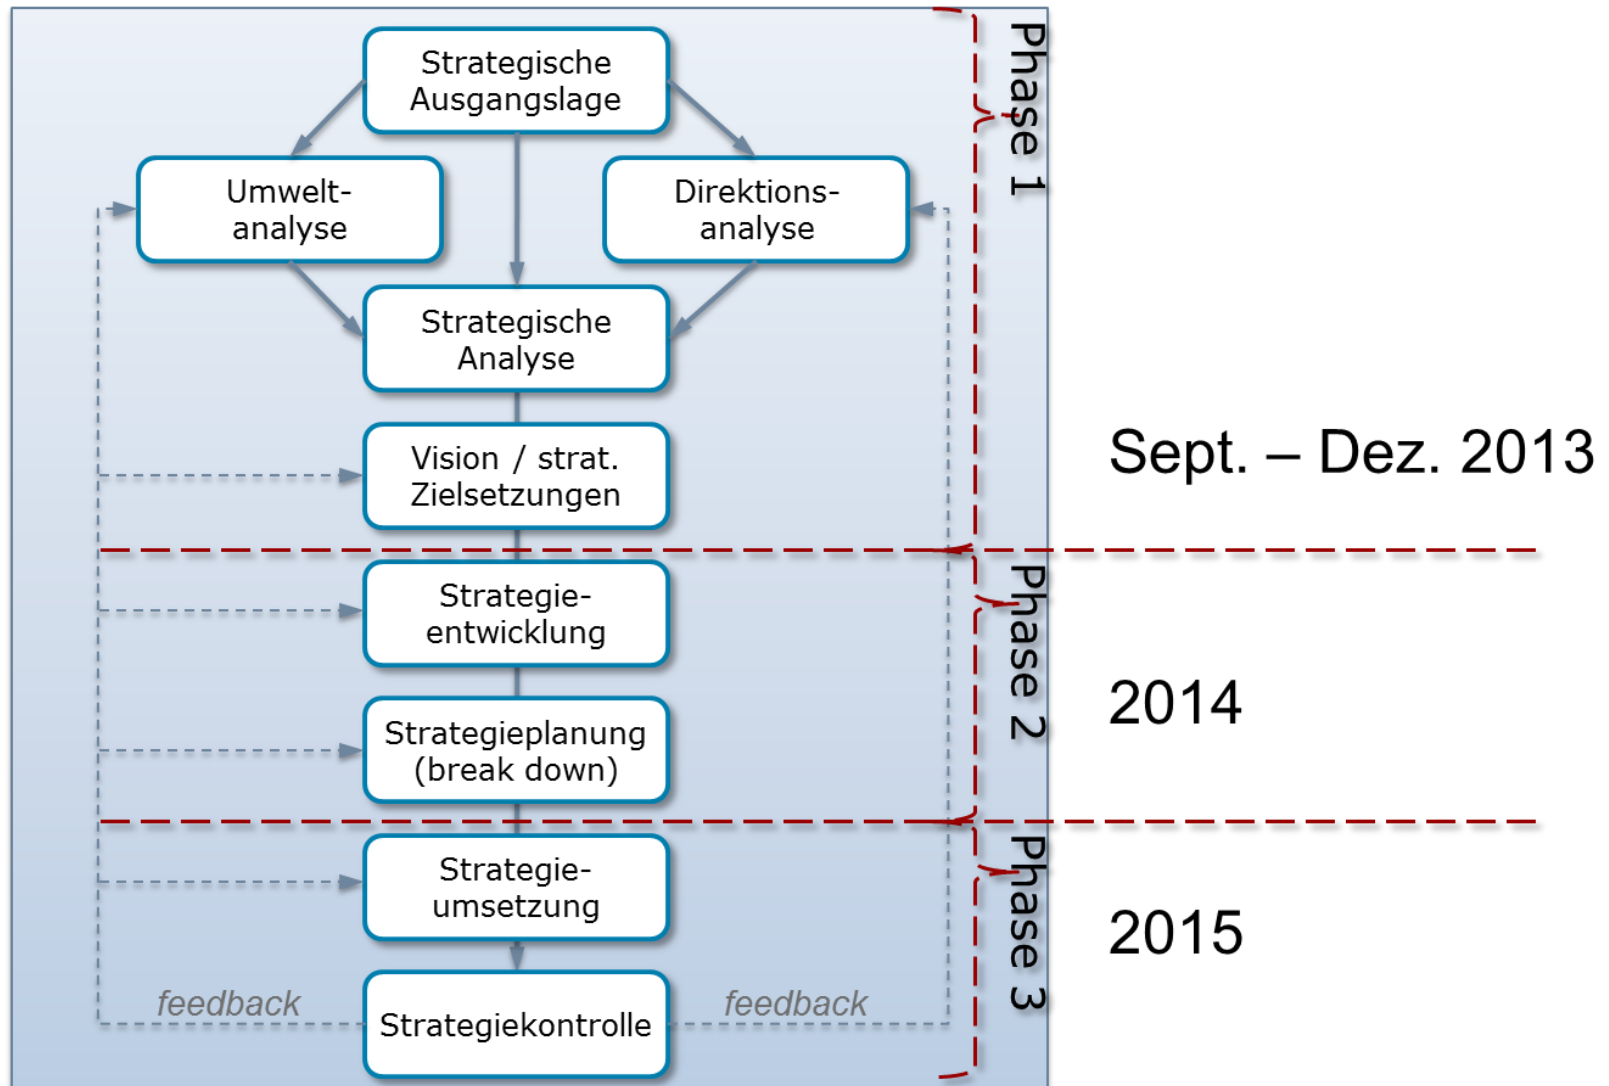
Strategische Ausgangslage

Umwelt-analyse

Direktions-analyse

Strategische Analyse

Vision / strat. Zielsetzungen

Strategie-entwicklung

Strategieplanung (break down)

Strategie-umsetzung

feedback

Strategiekontrolle

feedback

Phase 1

Phase 2

Phase 3

Sept. – Dez. 2013

2014

2015